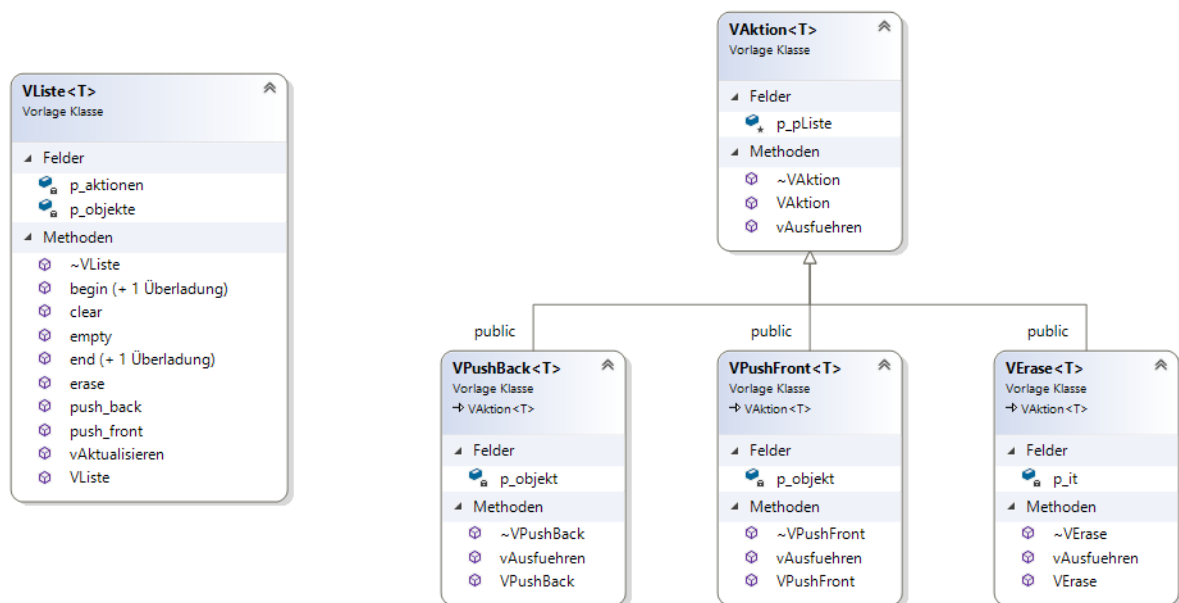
VListe<T>
Vorlage Klasse

Felder
p_aktionen
p_objekte

Methoden
~VListe
begin (+ 1 Überladung)
clear
empty
end (+ 1 Überladung)
erase
push_back
push_front
vAktualisieren
VListe

VAktion<T>
Vorlage Klasse

Felder
p_pListe

Methoden
~VAktion
VAktion
vAusfuehren

public

public

public

VPushBack<T>
Vorlage Klasse
→ VAktion<T>

Felder
p_objekt

Methoden
~VPushBack
vAusfuehren
VPushBack

VPushFront<T>
Vorlage Klasse
→ VAktion<T>

Felder
p_objekt

Methoden
~VPushFront
vAusfuehren
VPushFront

VErase<T>
Vorlage Klasse
→ VAktion<T>

Felder
p_it

Methoden
~VErase
vAusfuehren
VErase